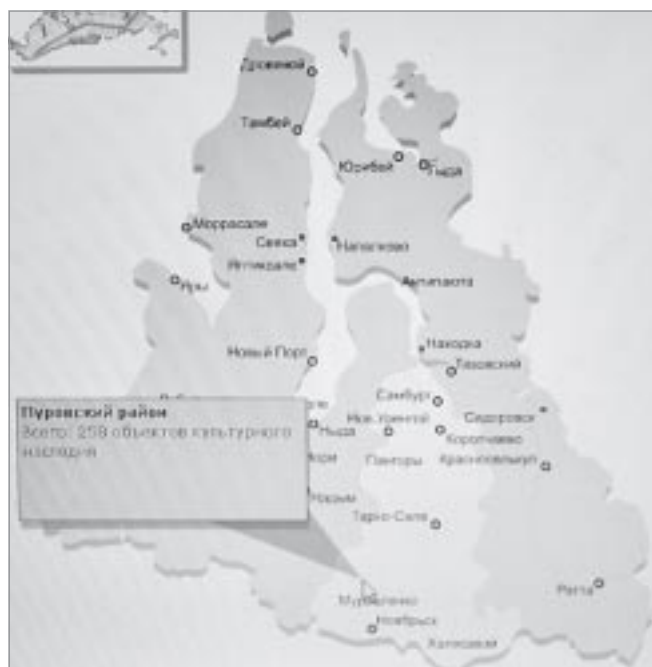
Дровяной
Тамбей
Юрибей
Гыда
Мордыяха
Сеяха
Яптиксале
Напалково
Антипаюта
Яры
Новый Порт
Находка
Тазовский
Пуровский район
Всего: 258 объектов культурного наследия
Самбург
Нов. Уренгой
Коротчаево
Сидоровск
Пангоды
Красноселькуп
Тарко-Сале
Ратта
Муравленко
Ноябрьск
Халясавэй